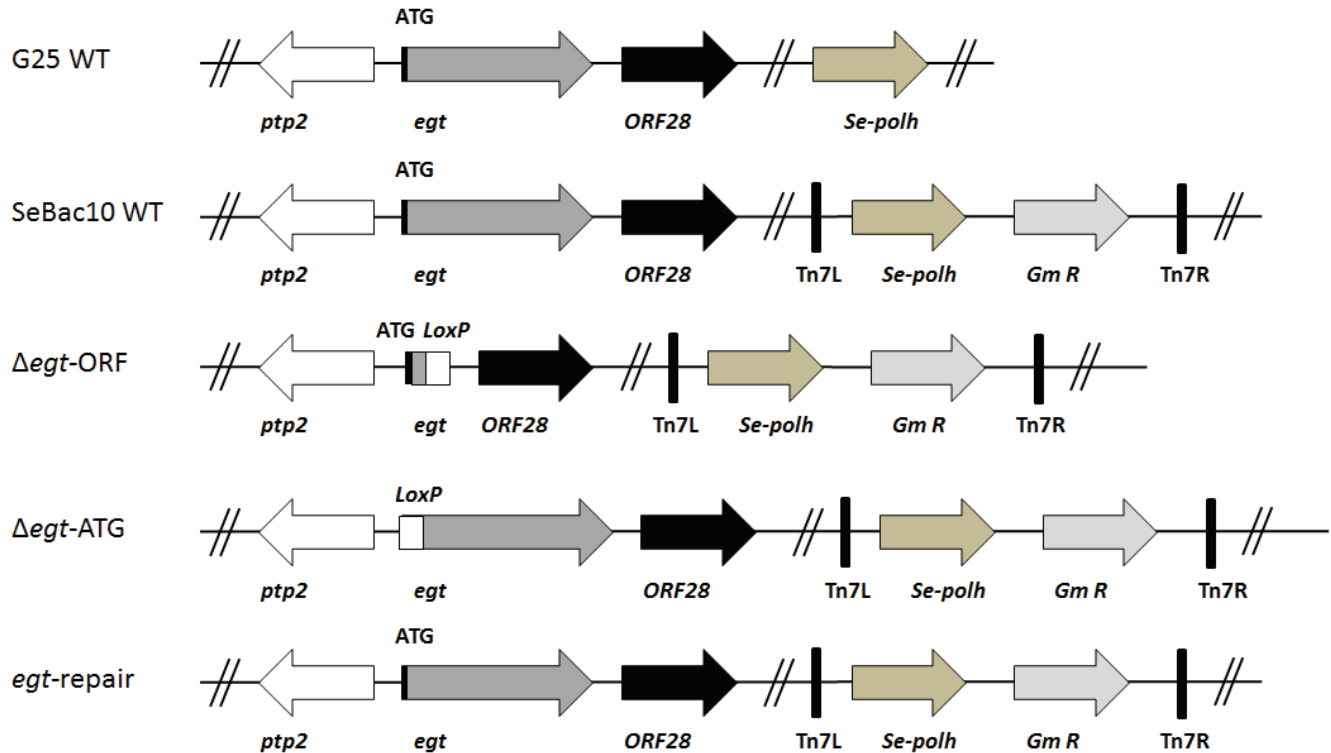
G25 WT

ATG

ptp2 egt ORF28 Se-polh

SeBac10 WT

ATG

ptp2 egt ORF28 Tn7L Se-polh Gm R Tn7R

Δegt-ORF

ATG LoxP

ptp2 egt ORF28 Tn7L Se-polh Gm R Tn7R

Δegt-ATG

LoxP

ptp2 egt ORF28 Tn7L Se-polh Gm R Tn7R

egt-repair

ATG

ptp2 egt ORF28 Tn7L Se-polh Gm R Tn7R